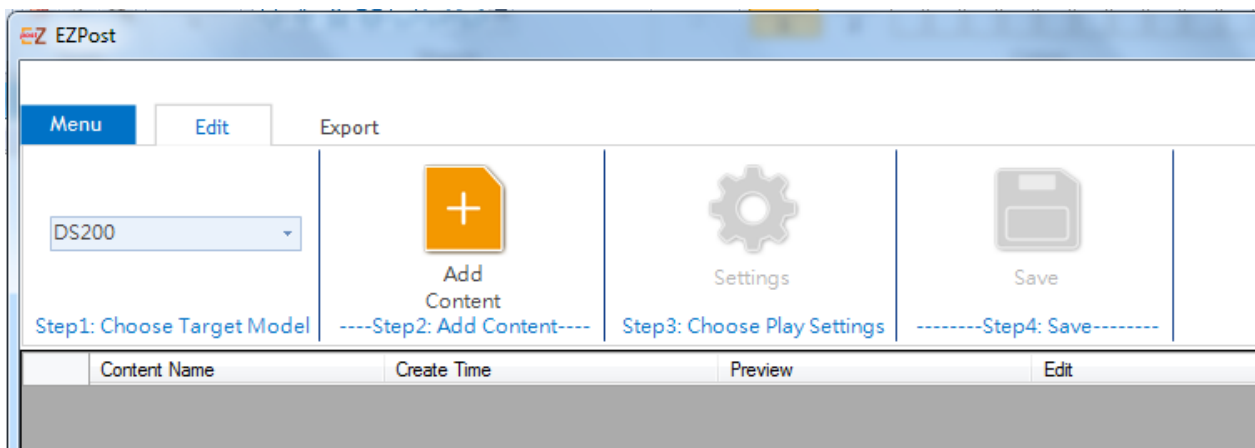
EZ EZPost

Menu
Edit
Export

DS200

Add Content

Settings

Save

Step1: Choose Target Model
----Step2: Add Content----
Step3: Choose Play Settings
--------Step4: Save--------

| | Content Name | Create Time | Preview | Edit |
|---|---|---|---|---|